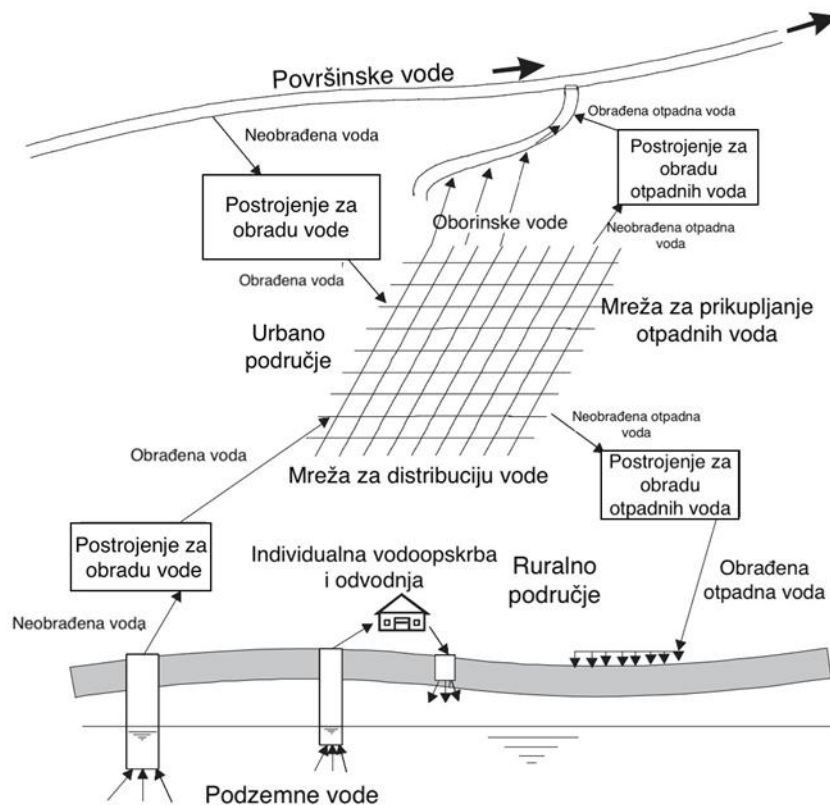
Površinske vode

Neobrađena voda

Obrađena otpadna voda

Postrojenje za obradu otpadnih voda

Postrojenje za obradu vode

Oborinske vode

Neobrađena otpadna voda

Obrađena voda

Mreža za prikupljanje otpadnih voda

Urbano područje

Neobrađena otpadna voda

Obrađena voda

Mreža za distribuciju vode

Postrojenje za obradu otpadnih voda

Postrojenje za obradu vode

Individualna vodoopskrba i odvodnja

Ruralno područje

Obrađena otpadna voda

Neobrađena voda

Podzemne vode